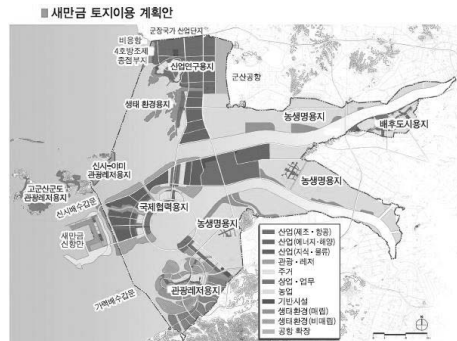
■ 새만금 토지이용 계획안

군장국가 산업단지
비응항
4호방조제
종점부지
산업연구용지
군산공항
생태 환경용지
농생명용지
배후도시용지
신시~야미
관광레저용지
농생명용지
고군산군도
관광레저용지
신시배수갑문
국제협력용지
새만금
신항만
농생명용지
관광레저용지
가력배수갑문

산업(제조·항공)
산업(에너지·해양)
산업(지식·물류)
관광·레저
주거
상업·업무
농업
기반시설
생태 환경(매립)
생태환경(비매립)
공항 확장